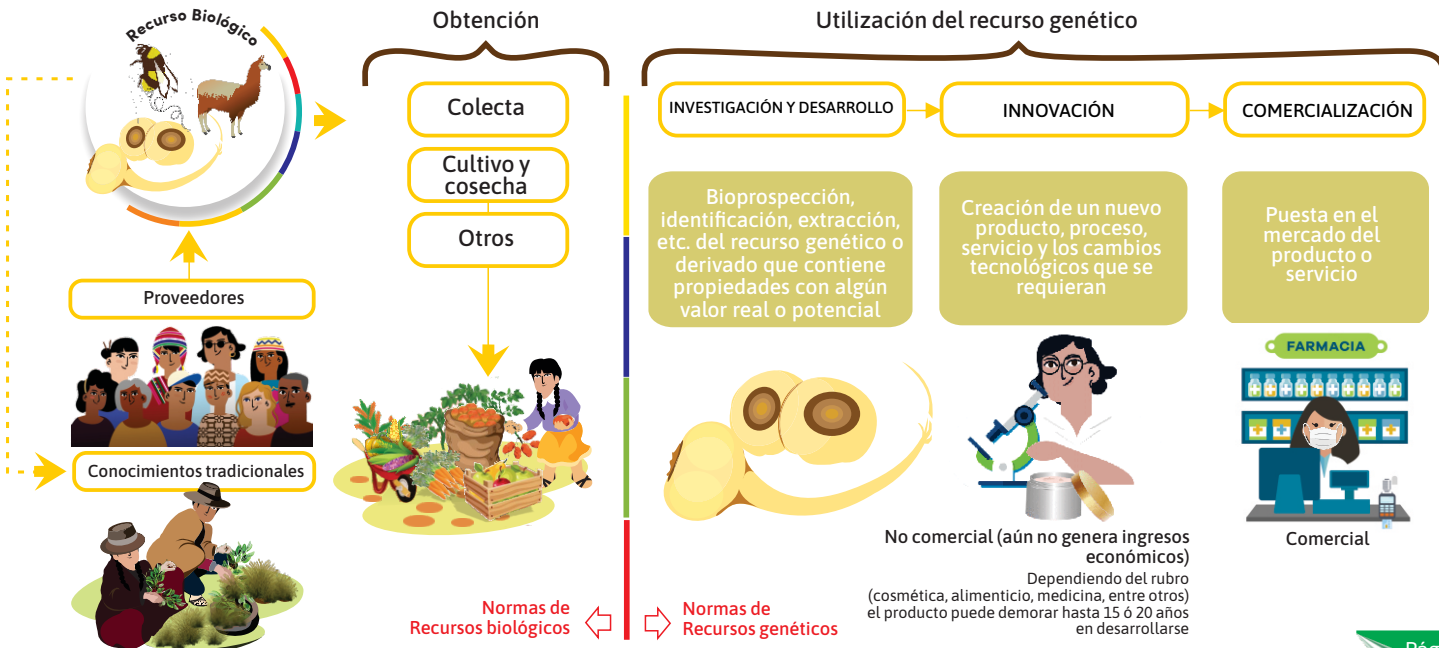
Recurso Biológico

Obtención

Utilización del recurso genético

Colecta

Cultivo y cosecha

Otros

INVESTIGACIÓN Y DESARROLLO

INNOVACIÓN

COMERCIALIZACIÓN

Bioprospección, identificación, extracción, etc. del recurso genético o derivado que contiene propiedades con algún valor real o potencial

Creación de un nuevo producto, proceso, servicio y los cambios tecnológicos que se requieran

Puesta en el mercado del producto o servicio

Proveedores

FARMACIA

Conocimientos tradicionales

No comercial (aún no genera ingresos económicos)

Dependiendo del rubro (cosmética, alimenticio, medicina, entre otros) el producto puede demorar hasta 15 ó 20 años en desarrollarse

Comercial

Normas de Recursos biológicos

Normas de Recursos genéticos

Pág